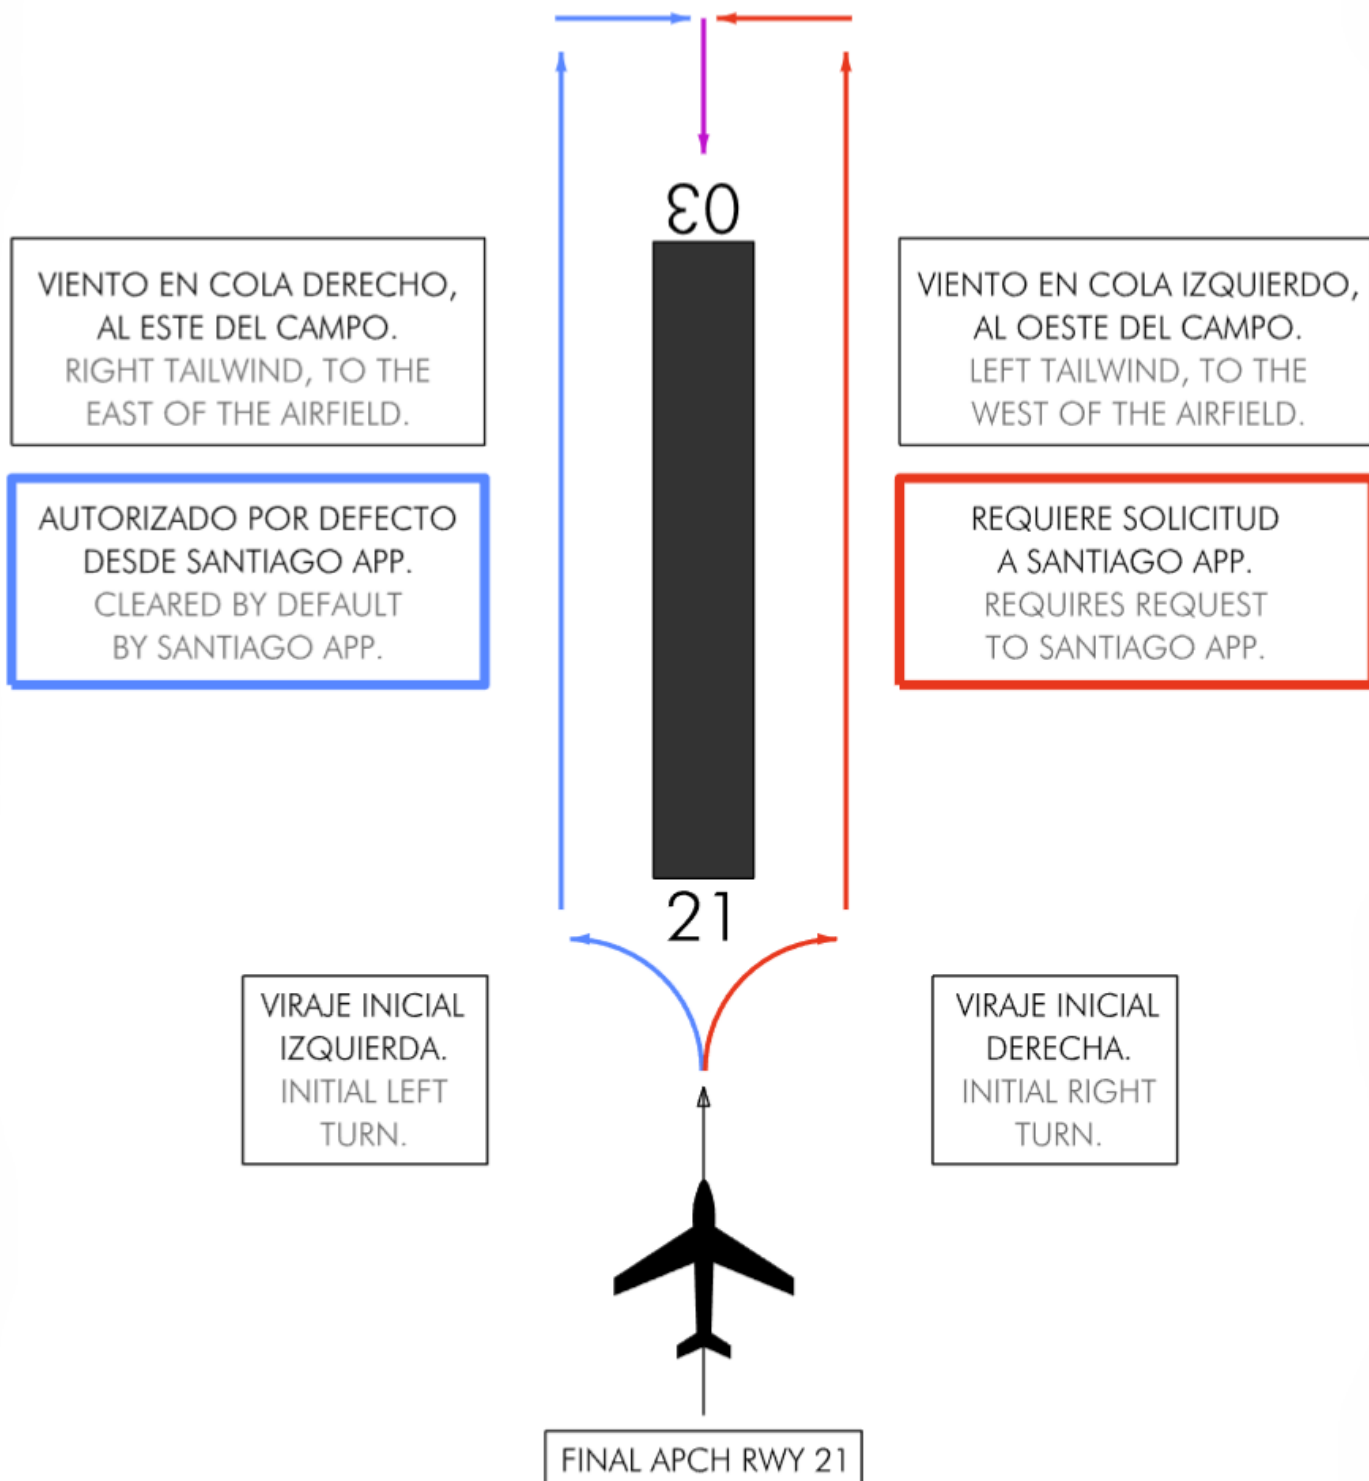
03

VIENTO EN COLA DERECHO, AL ESTE DEL CAMPO.
RIGHT TAILWIND, TO THE EAST OF THE AIRFIELD.

AUTORIZADO POR DEFECTO DESDE SANTIAGO APP.
CLEARED BY DEFAULT BY SANTIAGO APP.

VIENTO EN COLA IZQUIERDO, AL OESTE DEL CAMPO.
LEFT TAILWIND, TO THE WEST OF THE AIRFIELD.

REQUIERE SOLICITUD A SANTIAGO APP.
REQUIRES REQUEST TO SANTIAGO APP.

21

VIRAJE INICIAL IZQUIERDA.
INITIAL LEFT TURN.

VIRAJE INICIAL DERECHA.
INITIAL RIGHT TURN.

FINAL APCH RWY 21